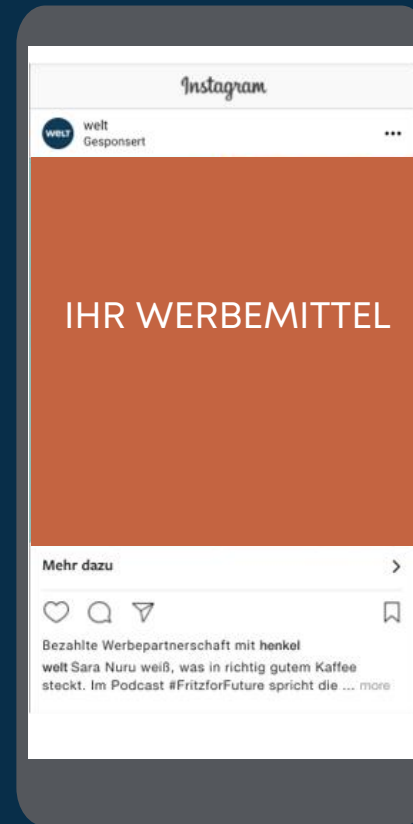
Instagram

WELT welt
Gesponsert

...

IHR WERBEMITTEL

Mehr dazu

Bezahlte Werbepartnerschaft mit henkel

welt Sara Nuru weiß, was in richtig gutem Kaffee steckt. Im Podcast #FritzforFuture spricht die ... more